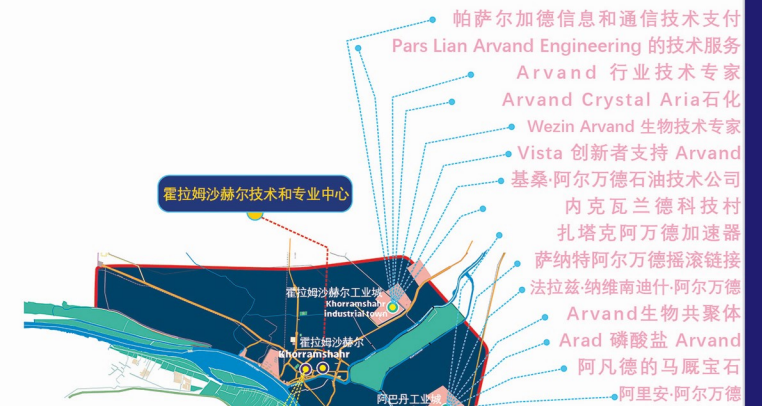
帕萨尔加德信息和通信技术支付
Pars Lian Arvand Engineering 的技术服务
Arvand 行业技术专家
Arvand Crystal Aria石化
Wezin Arvand 生物技术专家
Vista 创新者支持 Arvand
基桑·阿尔万德石油技术公司
内克瓦兰德科技村
扎塔克阿万德加速器
萨纳特阿尔万德摇滚链接
法拉兹·纳维南迪什·阿尔万德
Arvand生物共聚体
Arad 磷酸盐 Arvand
阿凡德的马厩宝石
阿里安·阿尔万德

霍拉姆沙赫尔技术和专业中心

霍拉姆沙赫尔工业城
Khorramshahr industrial town

霍拉姆沙赫尔
Khorramshahr

阿巴丹工业城